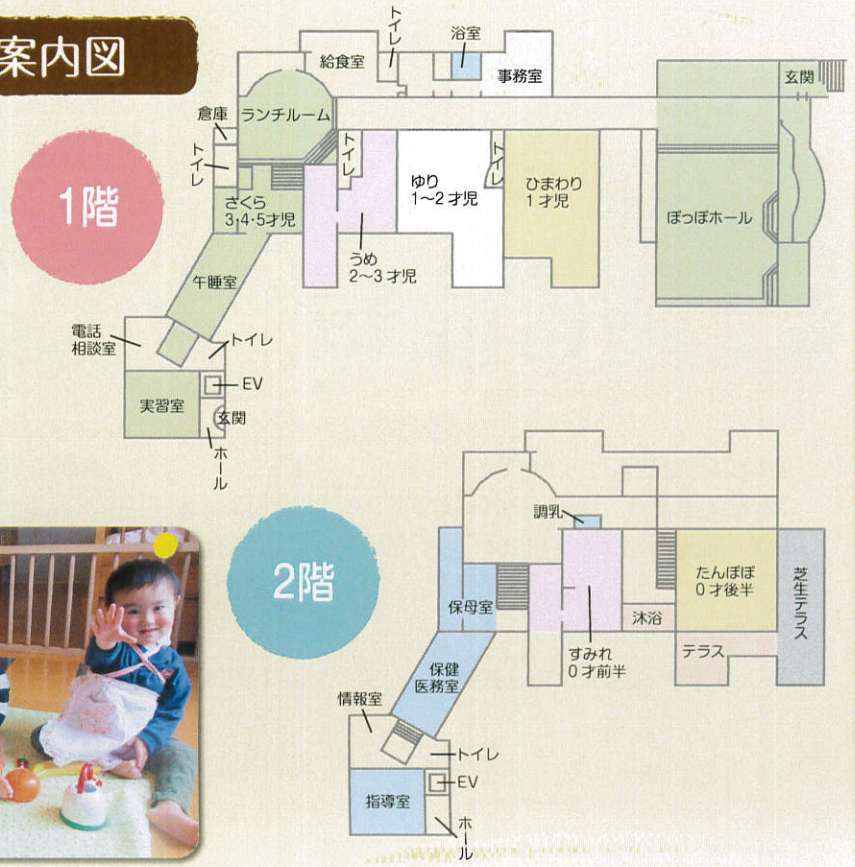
案内図

1階

トイレ
浴室
給食室
事務室
玄関
倉庫
ランチルーム
トイレ
トイレ
トイレ
さくら
3・4・5才児
ゆり
1～2才児
ひまわり
1才児
ぽっぽホール
うめ
2～3才児
午睡室
電話
相談室
トイレ
EV
実習室
玄関
ホール

2階

調乳
たんぽぽ
0才後半
芝生テラス
保母室
沐浴
すみれ
0才前半
テラス
保健
医務室
情報室
トイレ
EV
指導室
ホール